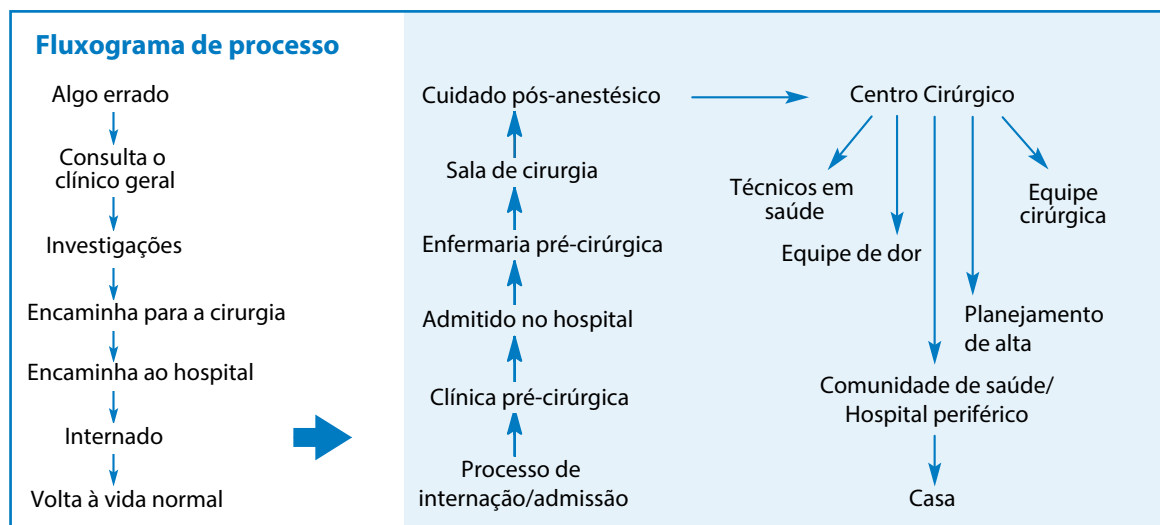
Fluxograma de processo

Algo errado

Consulta o clínico geral

Investigações

Encaminha para a cirurgia

Encaminha ao hospital

Internado

Volta à vida normal

Processo de internação/admissão

Clínica pré-cirúrgica

Admitido no hospital

Enfermaria pré-cirúrgica

Sala de cirurgia

Cuidado pós-anestésico

Centro Cirúrgico

Técnicos em saúde

Equipe de dor

Planejamento de alta

Equipe cirúrgica

Comunidade de saúde/ Hospital periférico

Casa